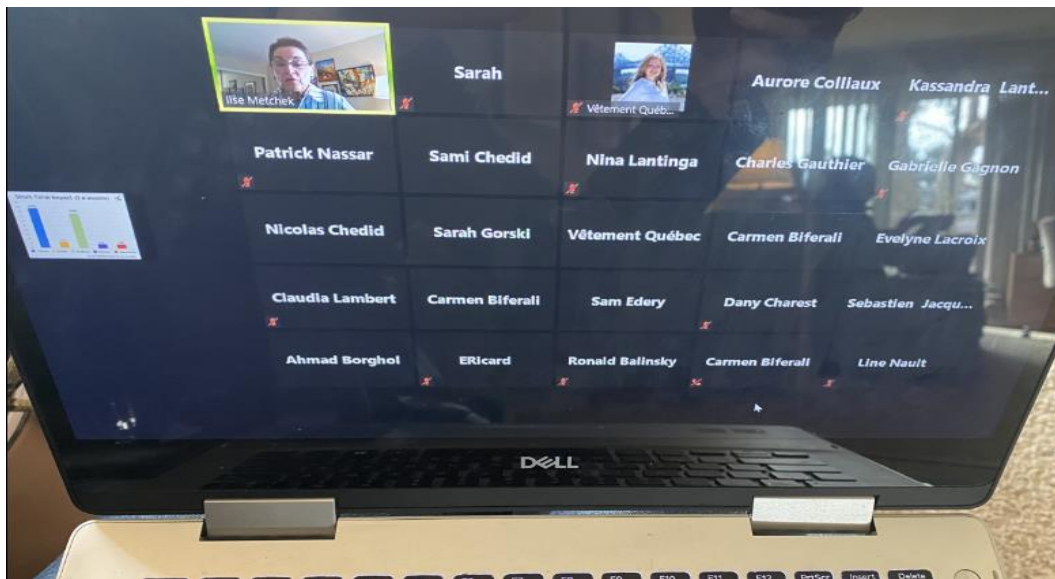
Ilse Metchek

Sarah

Vêtement Québ...

Aurore Colliaux

Kassandra Lant...

Patrick Nassar

Sami Chedid

Nina Lantinga

Charles Gauthier

Gabrielle Gagnon

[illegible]

Nicolas Chedid

Sarah Gorski

Vêtement Québec

Carmen Biferali

Evelyne Lacroix

Claudia Lambert

Carmen Biferali

Sam Edery

Dany Charest

Sebastien Jacqu...

Ahmad Borghol

ERicard

Ronald Balinsky

Carmen Biferali

Line Nault

DELL

F10 F11 F12 PrtScr Insert Delete